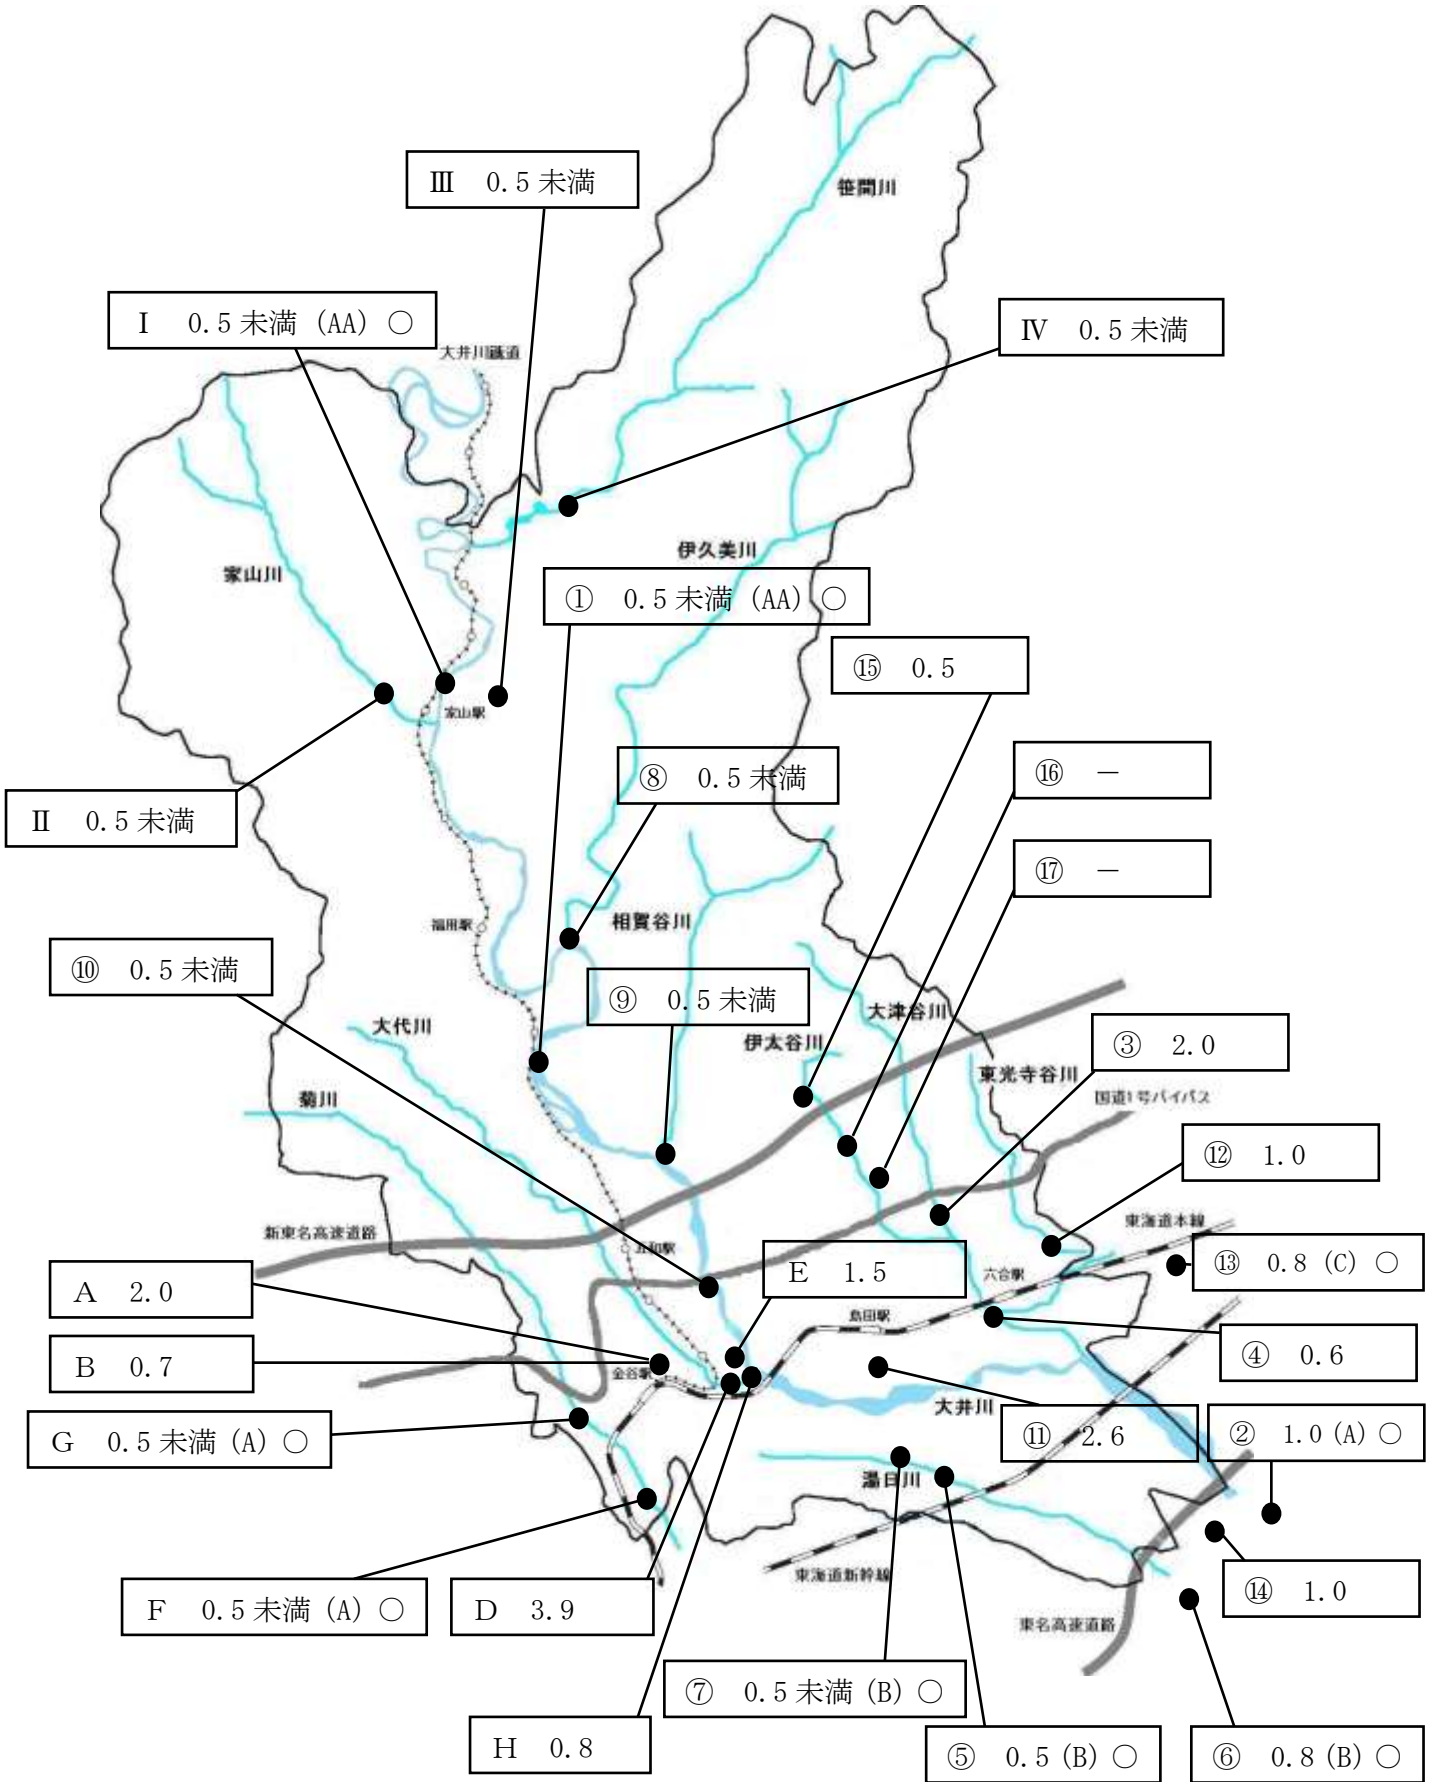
Ⅲ　0.5 未満

笹間川

Ⅰ　0.5 未満 (AA) ○

Ⅳ　0.5 未満

大井川鐵道

伊久美川

家山川

① 0.5 未満 (AA) ○

⑮ 0.5

家山駅

Ⅱ　0.5 未満

⑧ 0.5 未満

⑯ ー

⑰ ー

福用駅

相賀谷川

⑩ 0.5 未満

⑨ 0.5 未満

大代川

大津谷川

伊太谷川

③ 2.0

東光寺谷川

菊川

国道1号バイパス

⑫ 1.0

新東名高速道路

東海道本線

五和駅

E　1.5

六合駅

⑬ 0.8 (C) ○

A　2.0

島田駅

④ 0.6

B　0.7

金谷駅

大井川

⑪ 2.6

② 1.0 (A) ○

G　0.5 未満 (A) ○

湯日川

⑭ 1.0

東海道新幹線

F　0.5 未満 (A) ○

D　3.9

東名高速道路

⑦ 0.5 未満 (B) ○

H　0.8

⑤ 0.5 (B) ○

⑥ 0.8 (B) ○